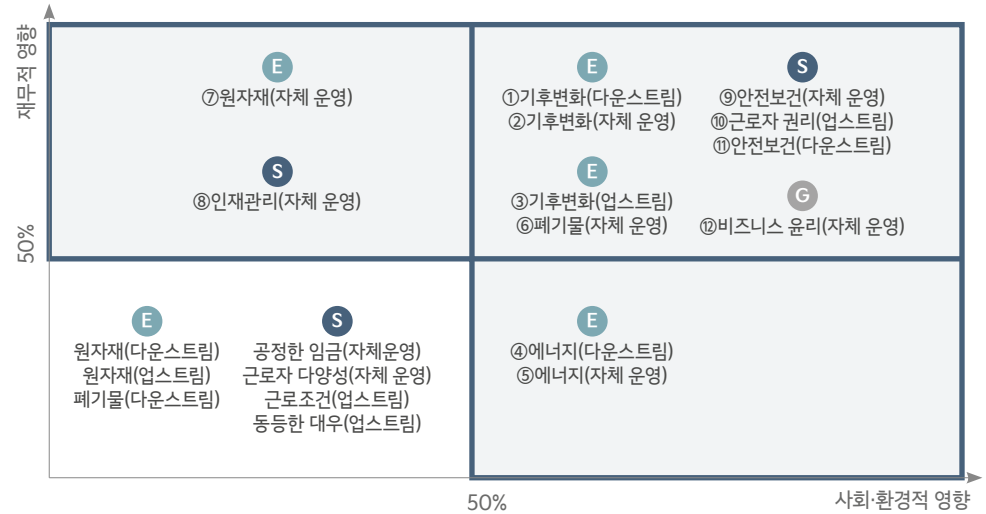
재무적 영향

E
⑦원자재(자체 운영)

S
⑧인재관리(자체 운영)

E
①기후변화(다운스트림)
②기후변화(자체 운영)

E
③기후변화(업스트림)
⑥폐기물(자체 운영)

S
⑨안전보건(자체 운영)
⑩근로자 권리(업스트림)
⑪안전보건(다운스트림)

G
⑫비즈니스 윤리(자체 운영)

50%

E
원자재(다운스트림)
원자재(업스트림)
폐기물(다운스트림)

S
공정한 임금(자체운영)
근로자 다양성(자체 운영)
근로조건(업스트림)
동등한 대우(업스트림)

E
④에너지(다운스트림)
⑤에너지(자체 운영)

50%

사회·환경적 영향